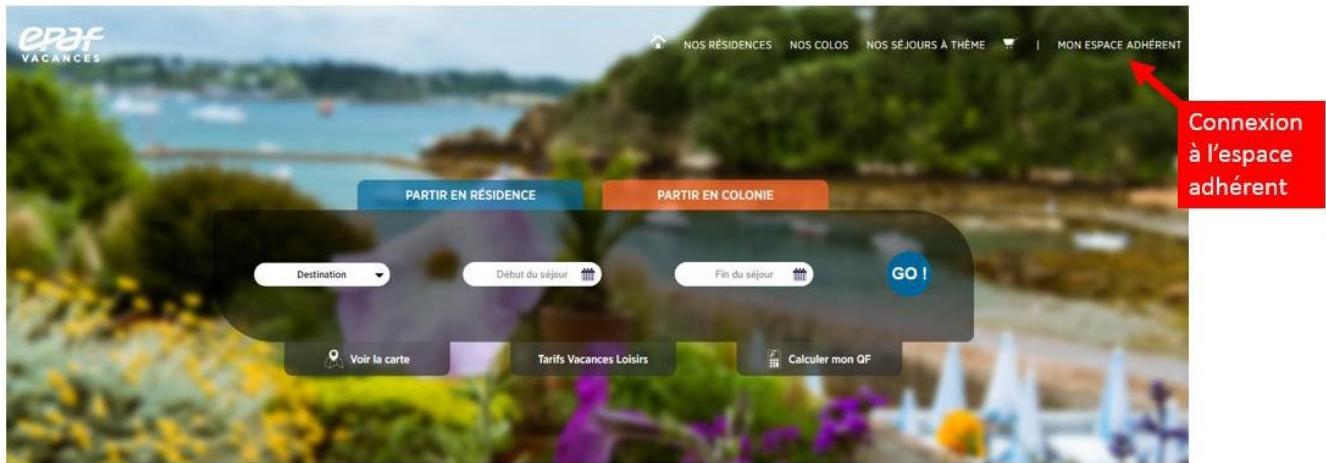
epaf VACANCES

NOS RÉSIDENCES NOS COLOS NOS SÉJOURS À THÈME | MON ESPACE ADHÉRENT

Connexion à l'espace adhérent

PARTIR EN RÉSIDENCE PARTIR EN COLONIE

Destination

Début du séjour

Fin du séjour

GO !

Voir la carte

Tarifs Vacances Loisirs

Calculer mon QF